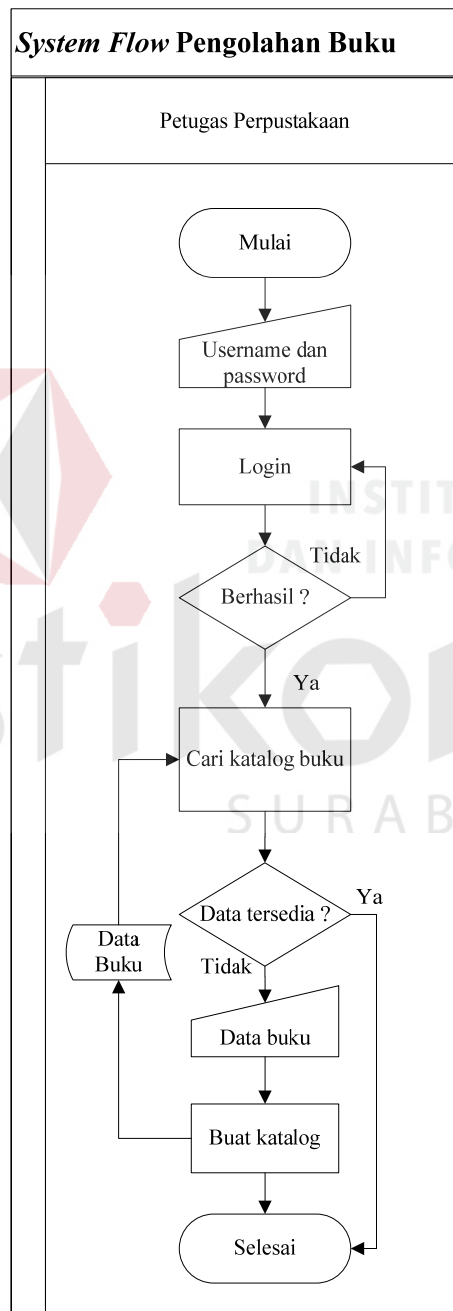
*System Flow* Pengolahan Buku

Petugas Perpustakaan

Mulai

Username dan password

Login

Berhasil ?

Tidak

Ya

Cari katalog buku

Data tersedia ?

Ya

Tidak

Data Buku

Data buku

Buat katalog

Selesai

INSTIT
DAN INFO
stikom
SURAB